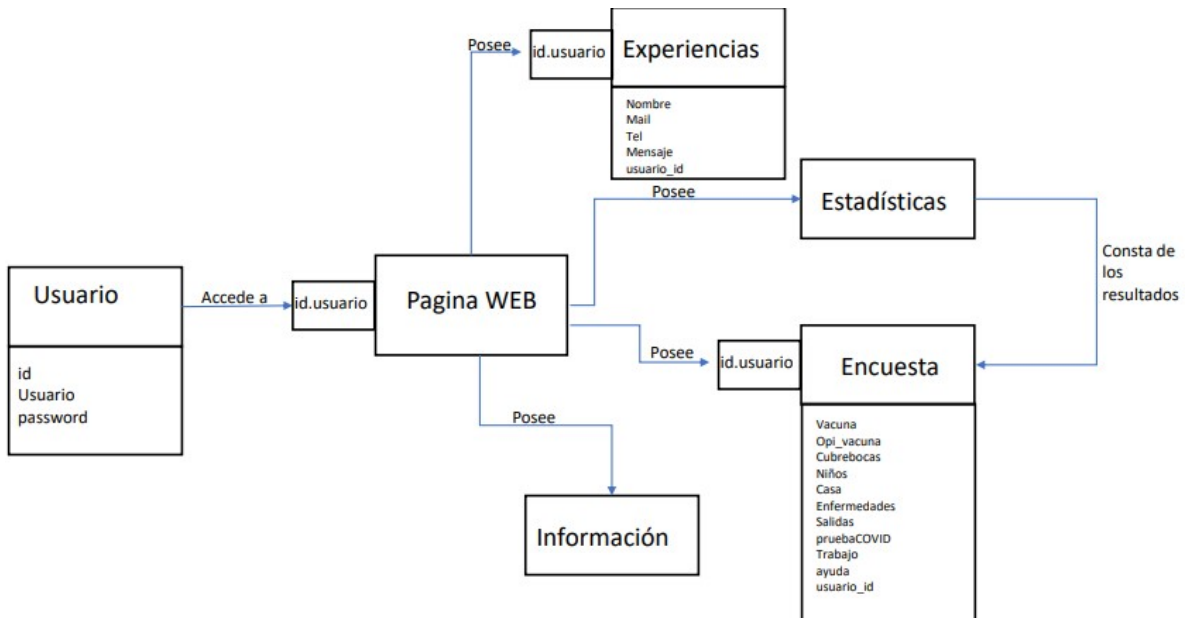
Posee
id.usuario
Experiencias
Nombre
Mail
Tel
Mensaje
usuario_id

Posee
Estadísticas

Consta de los resultados

Usuario
id
Usuario
password

Accede a
id.usuario
Pagina WEB

Posee
id.usuario
Encuesta
Vacuna
Opi_vacuna
Cubrebocas
Niños
Casa
Enfermedades
Salidas
pruebaCOVID
Trabajo
ayuda
usuario_id

Posee
Información